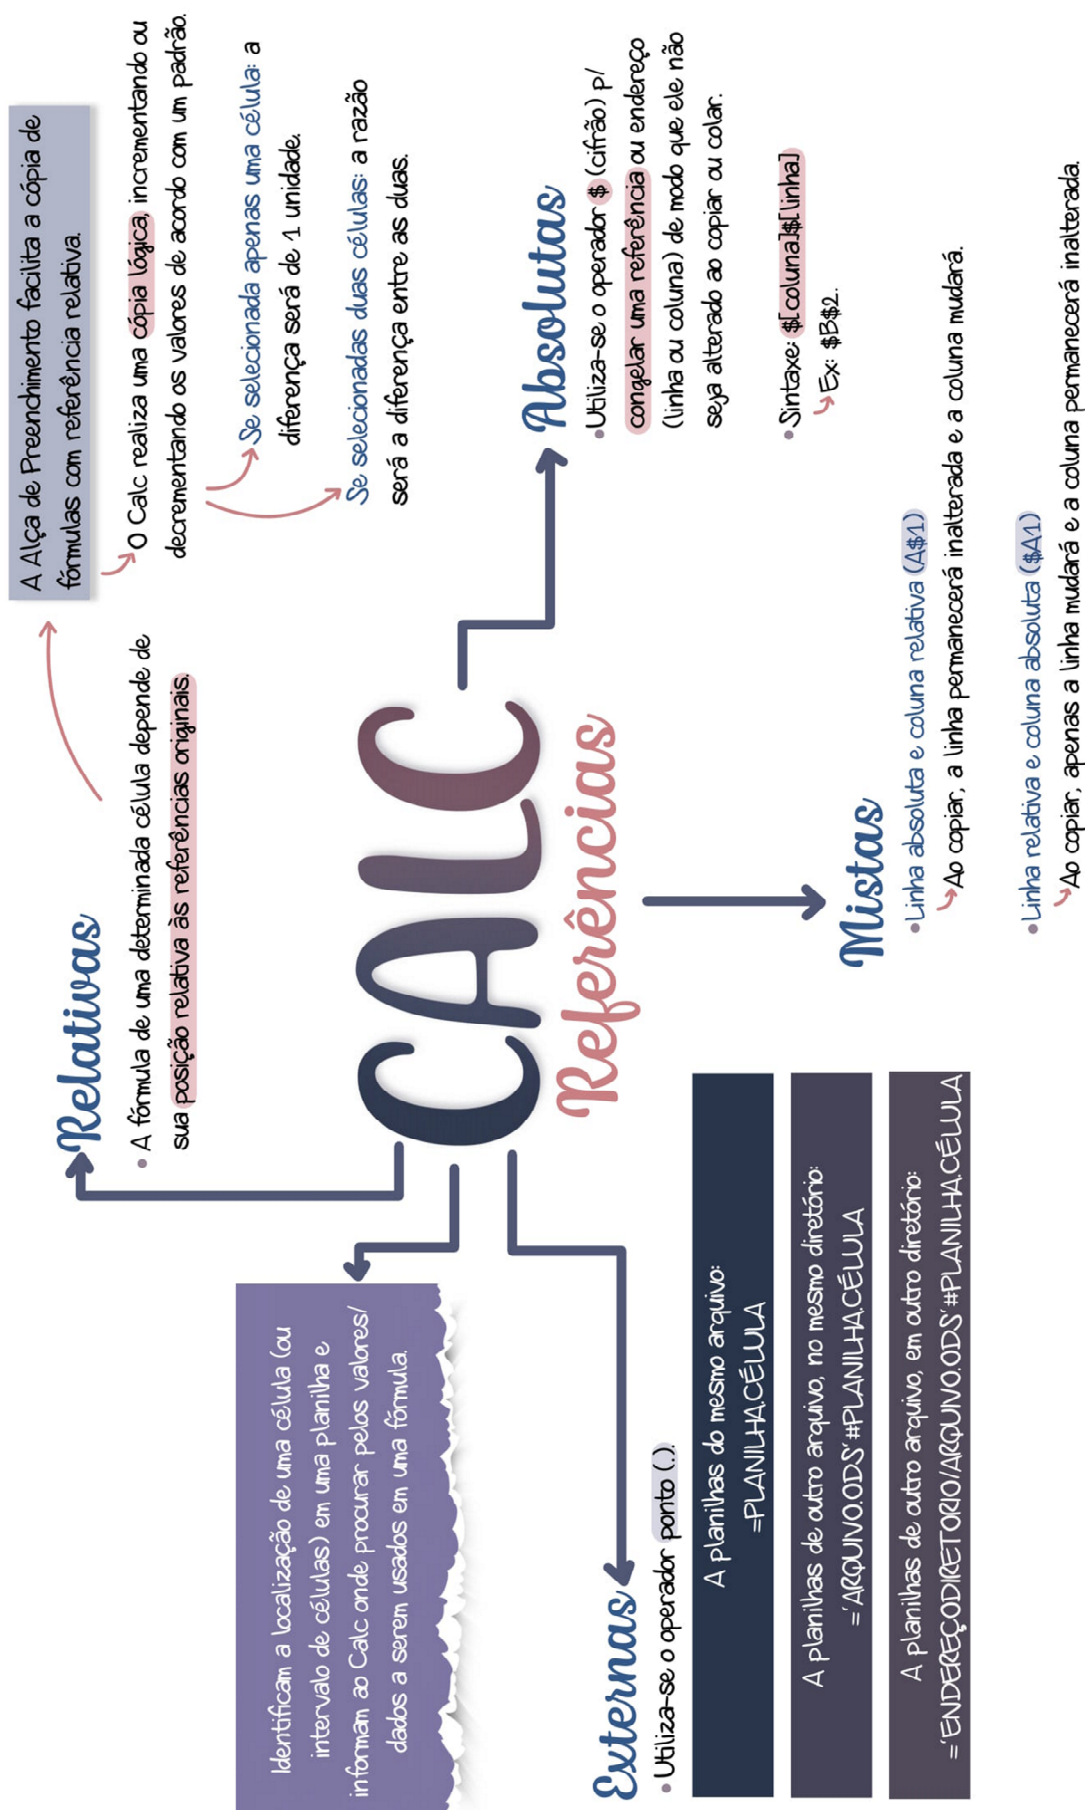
CALC
Referências

Identificam a localização de uma célula (ou intervalo de células) em uma planilha e informam ao Calc onde procurar pelos valores/dados a serem usados em uma fórmula.

Relativas
• A fórmula de uma determinada célula depende de sua posição relativa às referências originais.

A Alça de Preenchimento facilita a cópia de fórmulas com referência relativa.

O Calc realiza uma cópia lógica, incrementando ou decrementando os valores de acordo com um padrão.
Se selecionada apenas uma célula: a diferença será de 1 unidade.
Se selecionadas duas células: a razão será a diferença entre as duas.

Absolutas
• Utiliza-se o operador $ (cifrão) p/ congelar uma referência ou endereço (linha ou coluna) de modo que ele não seja alterado ao copiar ou colar.
• Sintaxe: $[coluna]$[linha]
Ex: $B$2.

Mistas
• Linha absoluta e coluna relativa (A$1)
Ao copiar, a linha permanecerá inalterada e a coluna mudará.
• Linha relativa e coluna absoluta ($A1)
Ao copiar, apenas a linha mudará e a coluna permanecerá inalterada.

Externas
• Utiliza-se o operador ponto (.).

A planilhas do mesmo arquivo:
=PLANILHA.CÉLULA

A planilhas de outro arquivo, no mesmo diretório:
='ARQUIVO.ODS'#PLANILHA.CÉLULA

A planilhas de outro arquivo, em outro diretório:
='ENDEREÇODIRETORIO/ARQUIVO.ODS'#PLANILHA.CÉLULA